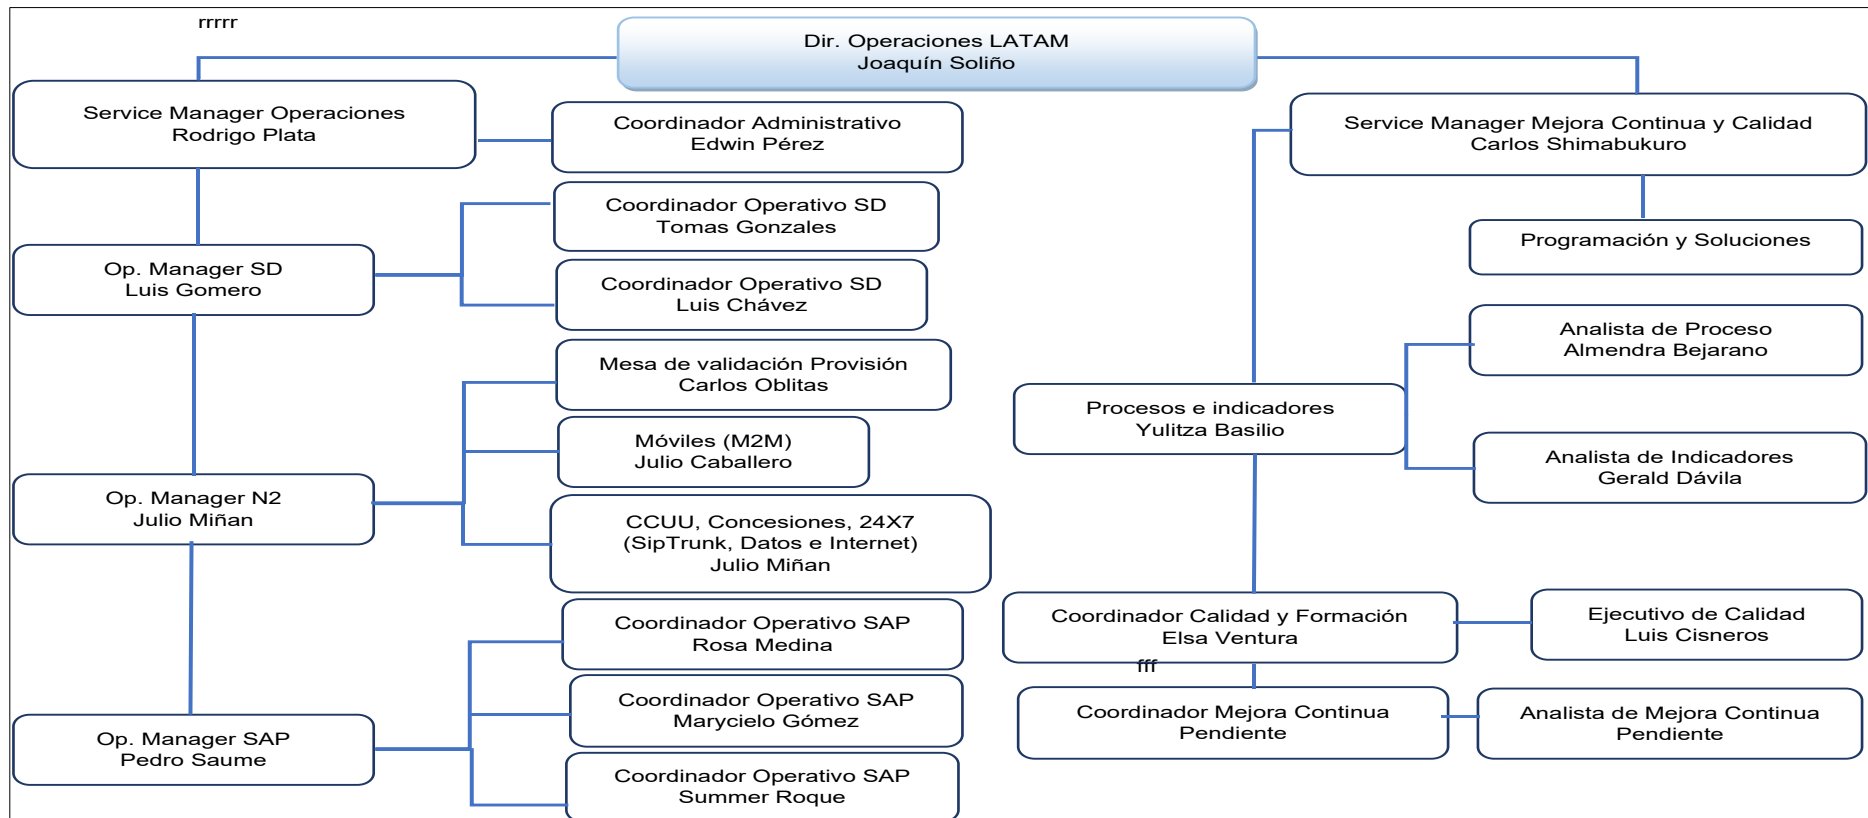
rrrrr

Dir. Operaciones LATAM
Joaquín Soliño

Service Manager Operaciones
Rodrigo Plata

Coordinador Administrativo
Edwin Pérez

Service Manager Mejora Continua y Calidad
Carlos Shimabukuro

Coordinador Operativo SD
Tomas Gonzales

Programación y Soluciones

Op. Manager SD
Luis Gomero

Coordinador Operativo SD
Luis Chávez

Analista de Proceso
Almendra Bejarano

Mesa de validación Provisión
Carlos Oblitas

Procesos e indicadores
Yulitza Basilio

Móviles (M2M)
Julio Caballero

Analista de Indicadores
Gerald Dávila

Op. Manager N2
Julio Miñan

CCUU, Concesiones, 24X7
(SipTrunk, Datos e Internet)
Julio Miñan

Coordinador Operativo SAP
Rosa Medina

Coordinador Calidad y Formación
Elsa Ventura

Ejecutivo de Calidad
Luis Cisneros

fff

Coordinador Operativo SAP
Marycielo Gómez

Coordinador Mejora Continua
Pendiente

Analista de Mejora Continua
Pendiente

Op. Manager SAP
Pedro Saume

Coordinador Operativo SAP
Summer Roque